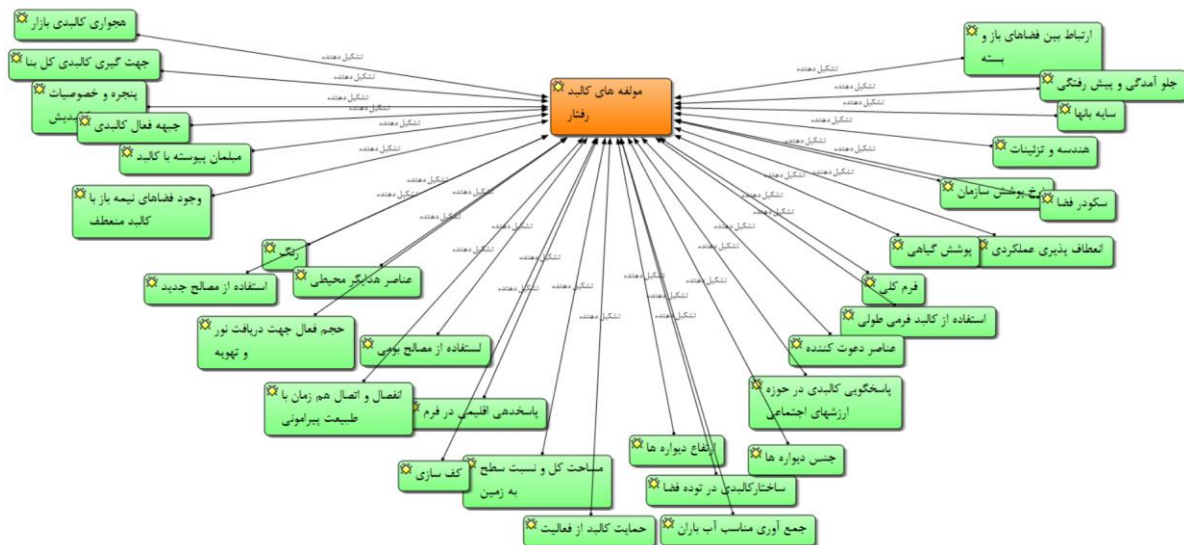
مولفه های کالبد رفتار

همجواری کالبدی بازار

جهت گیری کالبدی کل بنا

پنجره و خصوصیات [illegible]دیش

جبهه فعال کالبدی

مبلمان پیوسته با کالبد

وجود فضاهای نیمه باز با کالبد منعطف

رنگ

عناصر هدایتگر محیطی

استفاده از مصالح جدید

حجم فعال جهت دریافت نور و تهویه

استفاده از مصالح بومی

انفصال و اتصال هم زمان با طبیعت پیرامونی

پاسخدهی اقلیمی در فرم

کف سازی

مساحت کل و نسبت سطح به زمین

حمایت کالبد از فعالیت

ارتفاع دیواره ها

ساختارکالبدی در توده فضا

جمع آوری مناسب آب باران

جنس دیواره ها

پاسخگویی کالبدی در حوزه ارزشهای اجتماعی

عناصر دعوت کننده

استفاده از کالبد فرمی طولی

فرم کلی

پوشش گیاهی

انعطاف پذیری عملکردی

سکودر فضا

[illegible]خ پوشش سازمان

هندسه و تزئینات

سایه بانها

جلو آمدگی و پیش رفتگی

ارتباط بین فضاهای باز و بسته

تشکیل دهنده